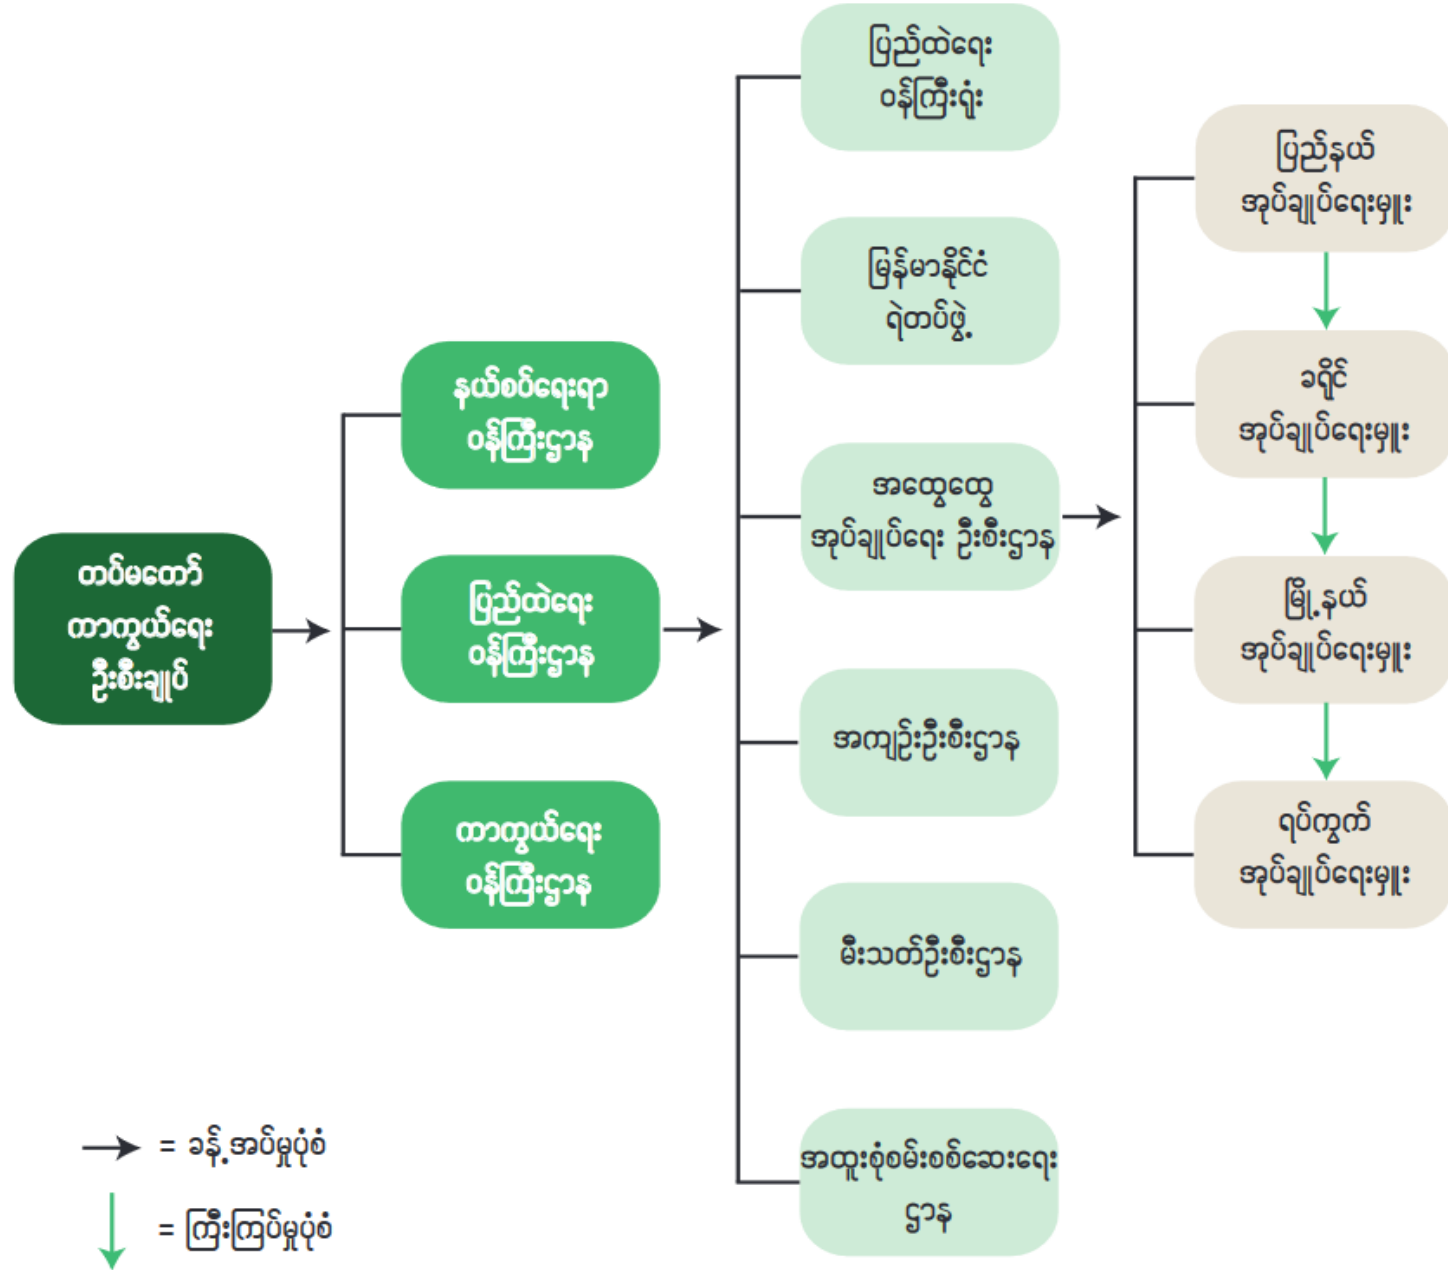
တပ်မတော်ကာကွယ်ရေးဦးစီးချုပ်

နယ်စပ်ရေးရာဝန်ကြီးဌာန

ပြည်ထဲရေးဝန်ကြီးဌာန

ကာကွယ်ရေးဝန်ကြီးဌာန

ပြည်ထဲရေးဝန်ကြီးရုံး

မြန်မာနိုင်ငံရဲတပ်ဖွဲ့

အထွေထွေအုပ်ချုပ်ရေး ဦးစီးဌာန

အကျဉ်းဦးစီးဌာန

မီးသတ်ဦးစီးဌာန

အထူးစုံစမ်းစစ်ဆေးရေးဌာန

ပြည်နယ်အုပ်ချုပ်ရေးမှူး

ခရိုင်အုပ်ချုပ်ရေးမှူး

မြို့နယ်အုပ်ချုပ်ရေးမှူး

ရပ်ကွက်အုပ်ချုပ်ရေးမှူး

= ခန့်အပ်မှုပုံစံ

= ကြီးကြပ်မှုပုံစံ